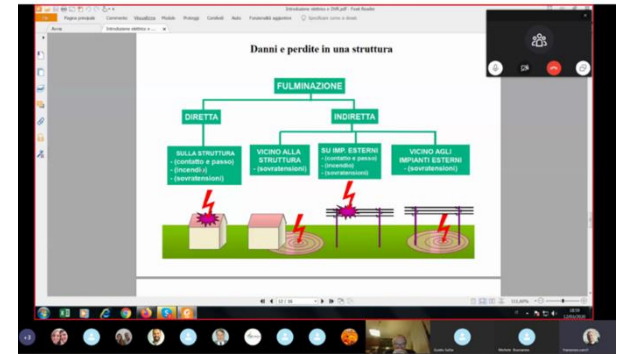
Introduzione elettrica e ... .pdf - Foxit Reader

File Pagina principale Commento Visualizza Modulo Proteggi Condividi Aiuto Funzionalità aggiuntive Specificare come si desidera

Avvia Introduzione elettrica e ...

Danni e perdite in una struttura

FULMINAZIONE

DIRETTA

INDIRETTA

SULLA STRUTTURA
- (contatto e passo)
- (incendio)
- (sovratensioni)

VICINO ALLA STRUTTURA
- (sovratensioni)

SU IMP. ESTERNI
- (contatto e passo)
- (incendio)
- (sovratensioni)

VICINO AGLI IMPIANTI ESTERNI
- (sovratensioni)

12 / 36

115,80%

+3

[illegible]

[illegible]

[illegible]